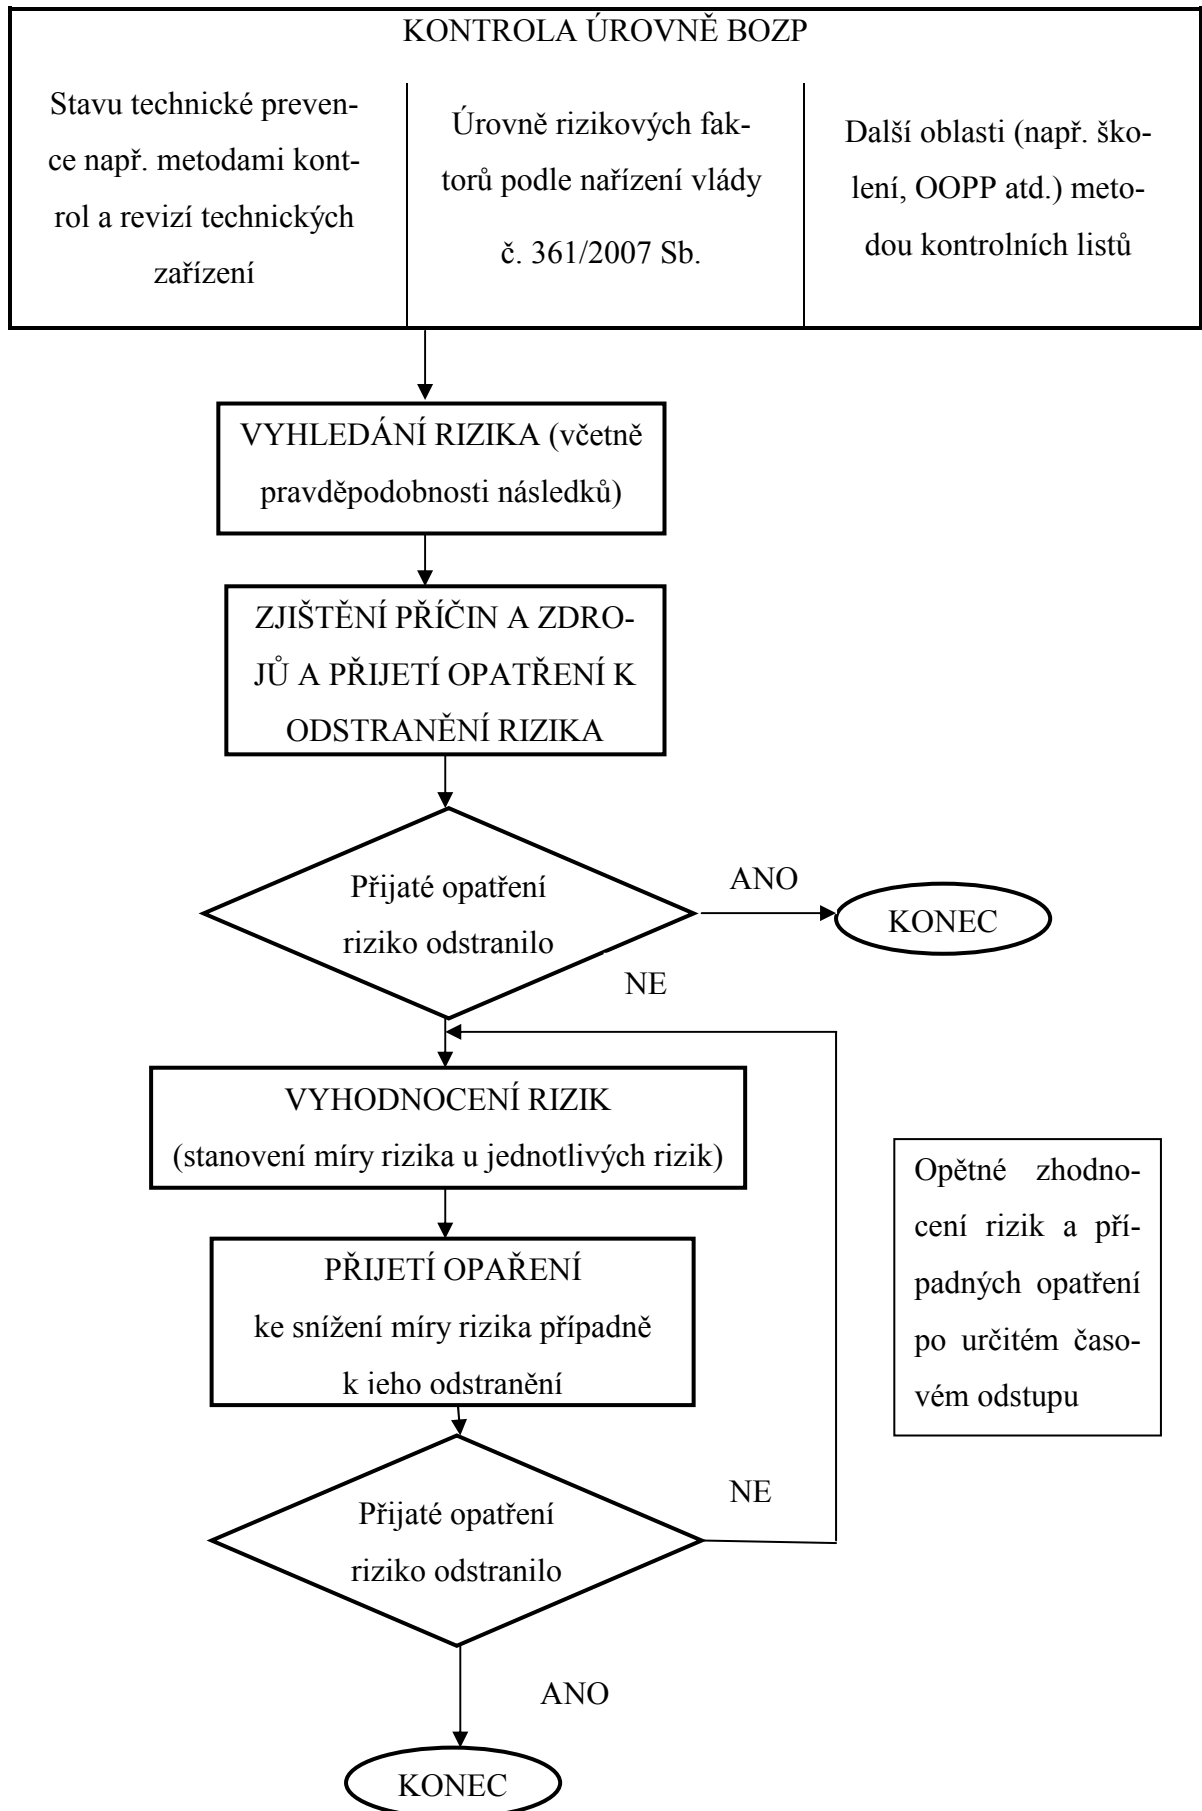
KONTROLA ÚROVNĚ BOZP

Stavu technické prevence např. metodami kontrol a revizí technických zařízení

Úrovně rizikových faktorů podle nařízení vlády č. 361/2007 Sb.

Další oblasti (např. školení, OOPP atd.) metodou kontrolních listů

VYHLEDÁNÍ RIZIKA (včetně pravděpodobnosti následků)

ZJIŠTĚNÍ PŘÍČIN A ZDROJŮ A PŘIJETÍ OPATŘENÍ K ODSTRANĚNÍ RIZIKA

Přijaté opatření riziko odstranilo

ANO

KONEC

NE

VYHODNOCENÍ RIZIK (stanovení míry rizika u jednotlivých rizik)

Opětné zhodnocení rizik a případných opatření po určitém časovém odstupu

PŘIJETÍ OPAŘENÍ ke snížení míry rizika případně k ieho odstranění

NE

Přijaté opatření riziko odstranilo

ANO

KONEC